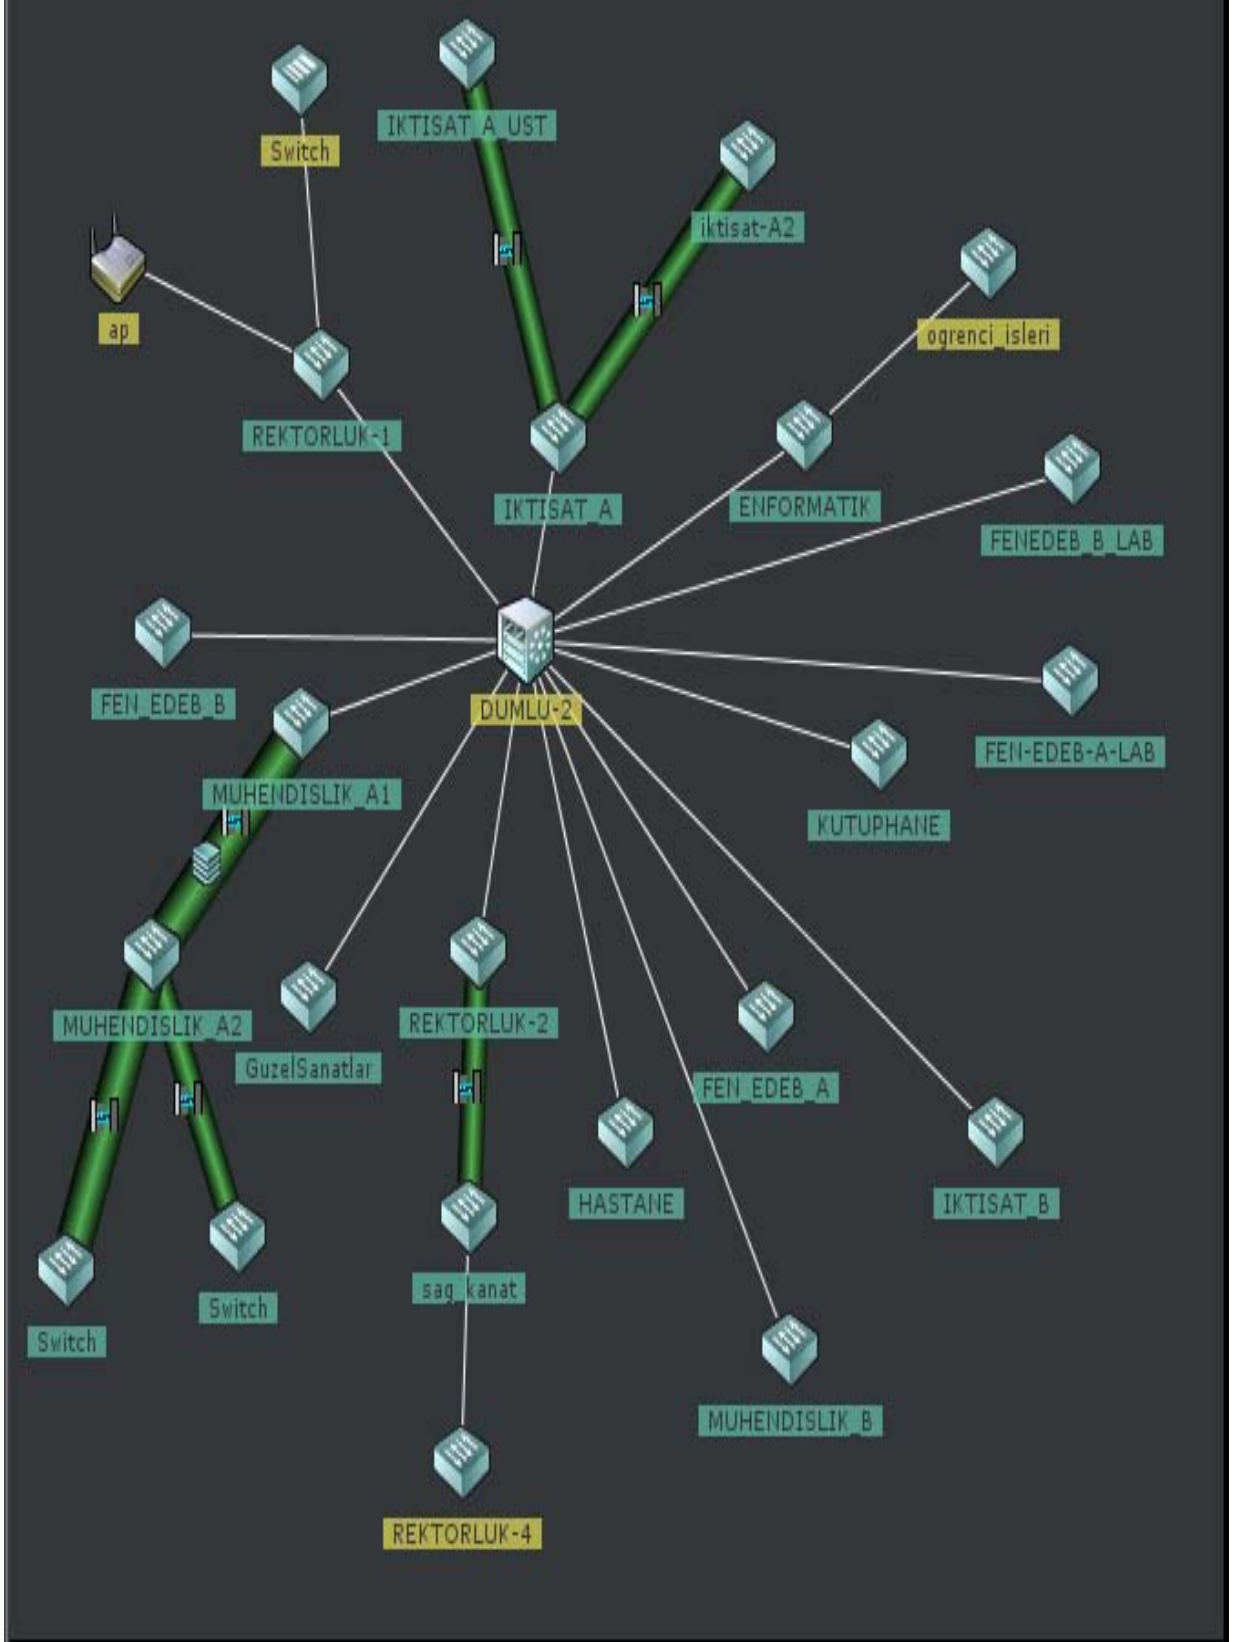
IKTISAT_A_UST

Switch

iktisat-A2

ap

ogrenci_isleri

REKTORLUK-1

IKTISAT_A

ENFORMATIK

FENEDEB_B_LAB

FEN_EDEB_B

DUMLU-2

FEN-EDEB-A-LAB

MUHENDISLIK_A1

KUTUPHANE

MUHENDISLIK_A2

REKTORLUK-2

GuzelSanatlar

FEN_EDEB_A

HASTANE

IKTISAT_B

Switch

Switch

sag_kanat

MUHENDISLIK_B

REKTORLUK-4